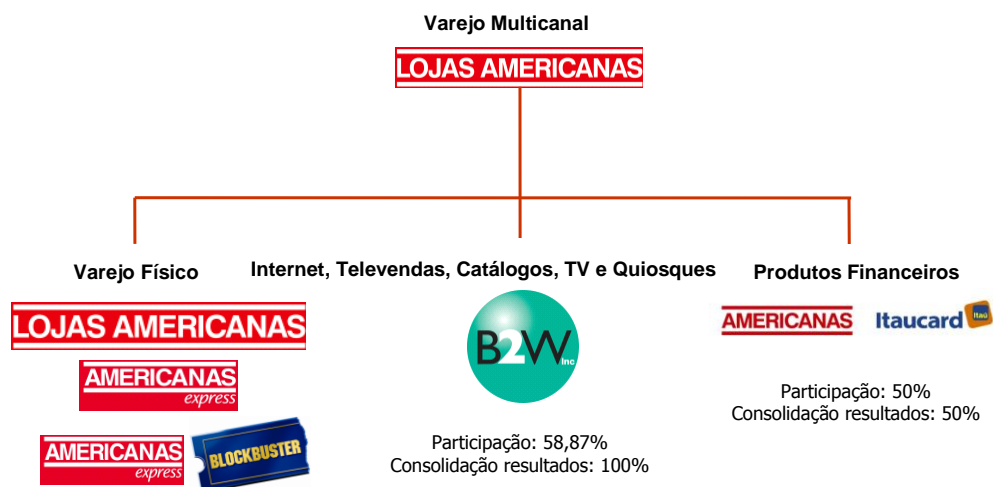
Varejo Multicanal

LOJAS AMERICANAS

Varejo Físico

LOJAS AMERICANAS

AMERICANAS express

AMERICANAS express

BLOCKBUSTER

Internet, Televendas, Catálogos, TV e Quiosques

B2W Inc

Participação: 58,87%
Consolidação resultados: 100%

Produtos Financeiros

AMERICANAS

Itaucard Itaú

Participação: 50%
Consolidação resultados: 50%